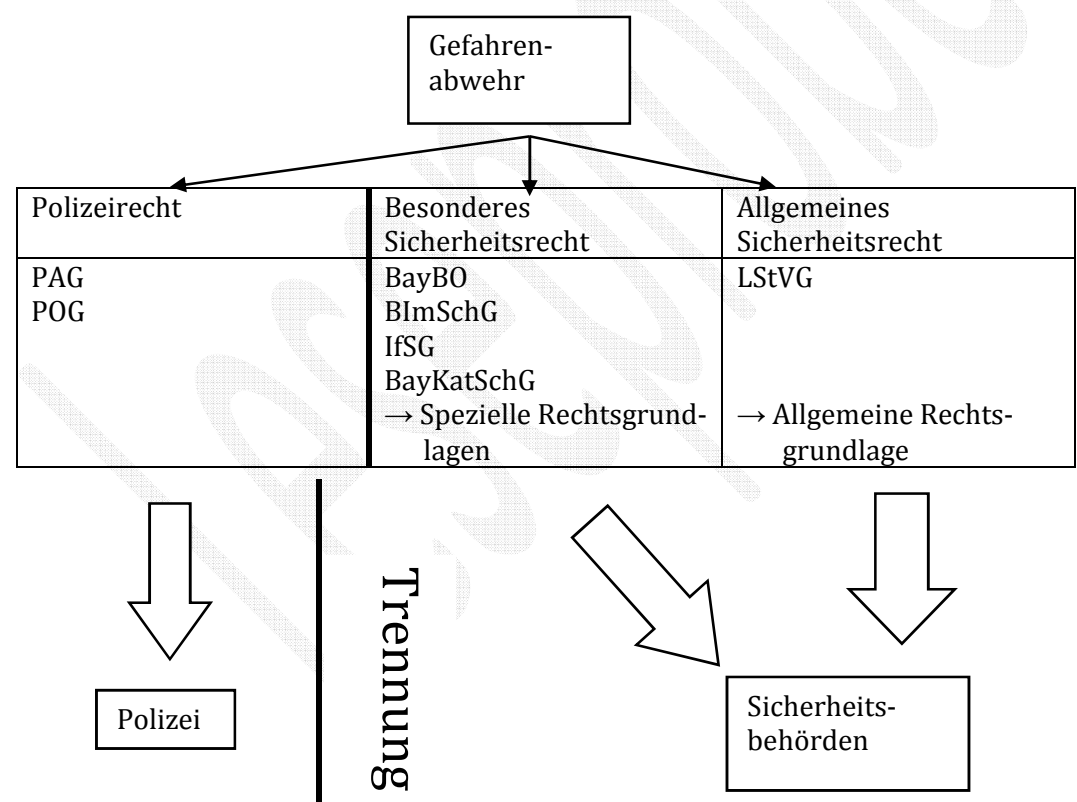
Gefahrenabwehr

| Polizeirecht | Besonderes Sicherheitsrecht | Allgemeines Sicherheitsrecht |
|---|---|---|
| PAG<br>POG | BayBO<br>BImSchG<br>IfSG<br>BayKatSchG<br>→ Spezielle Rechtsgrundlagen | LStVG<br>→ Allgemeine Rechtsgrundlage |

Polizei

Trennung

Sicherheitsbehörden